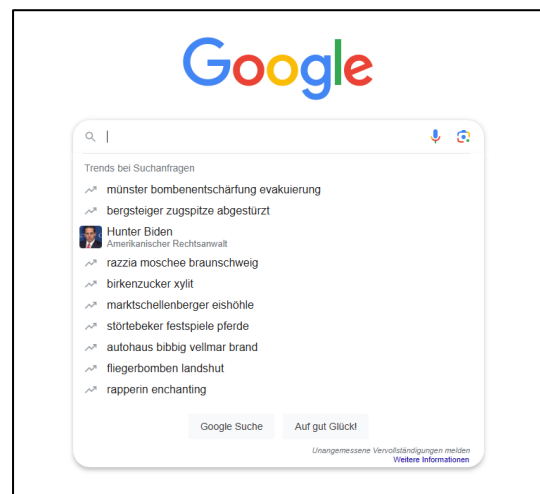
Google

Trends bei Suchanfragen

münster bombenentschärfung evakuierung

bergsteiger zugspitze abgestürzt

Hunter Biden
Amerikanischer Rechtsanwalt

razzia moschee braunschweig

birkenzucker xylit

marktschellenberger eishöhle

störtebeker festspiele pferde

autohaus bibbig vellmar brand

fliegerbomben landshut

rapperin enchanting

Google Suche

Auf gut Glück!

Unangemessene Vervollständigungen melden
Weitere Informationen